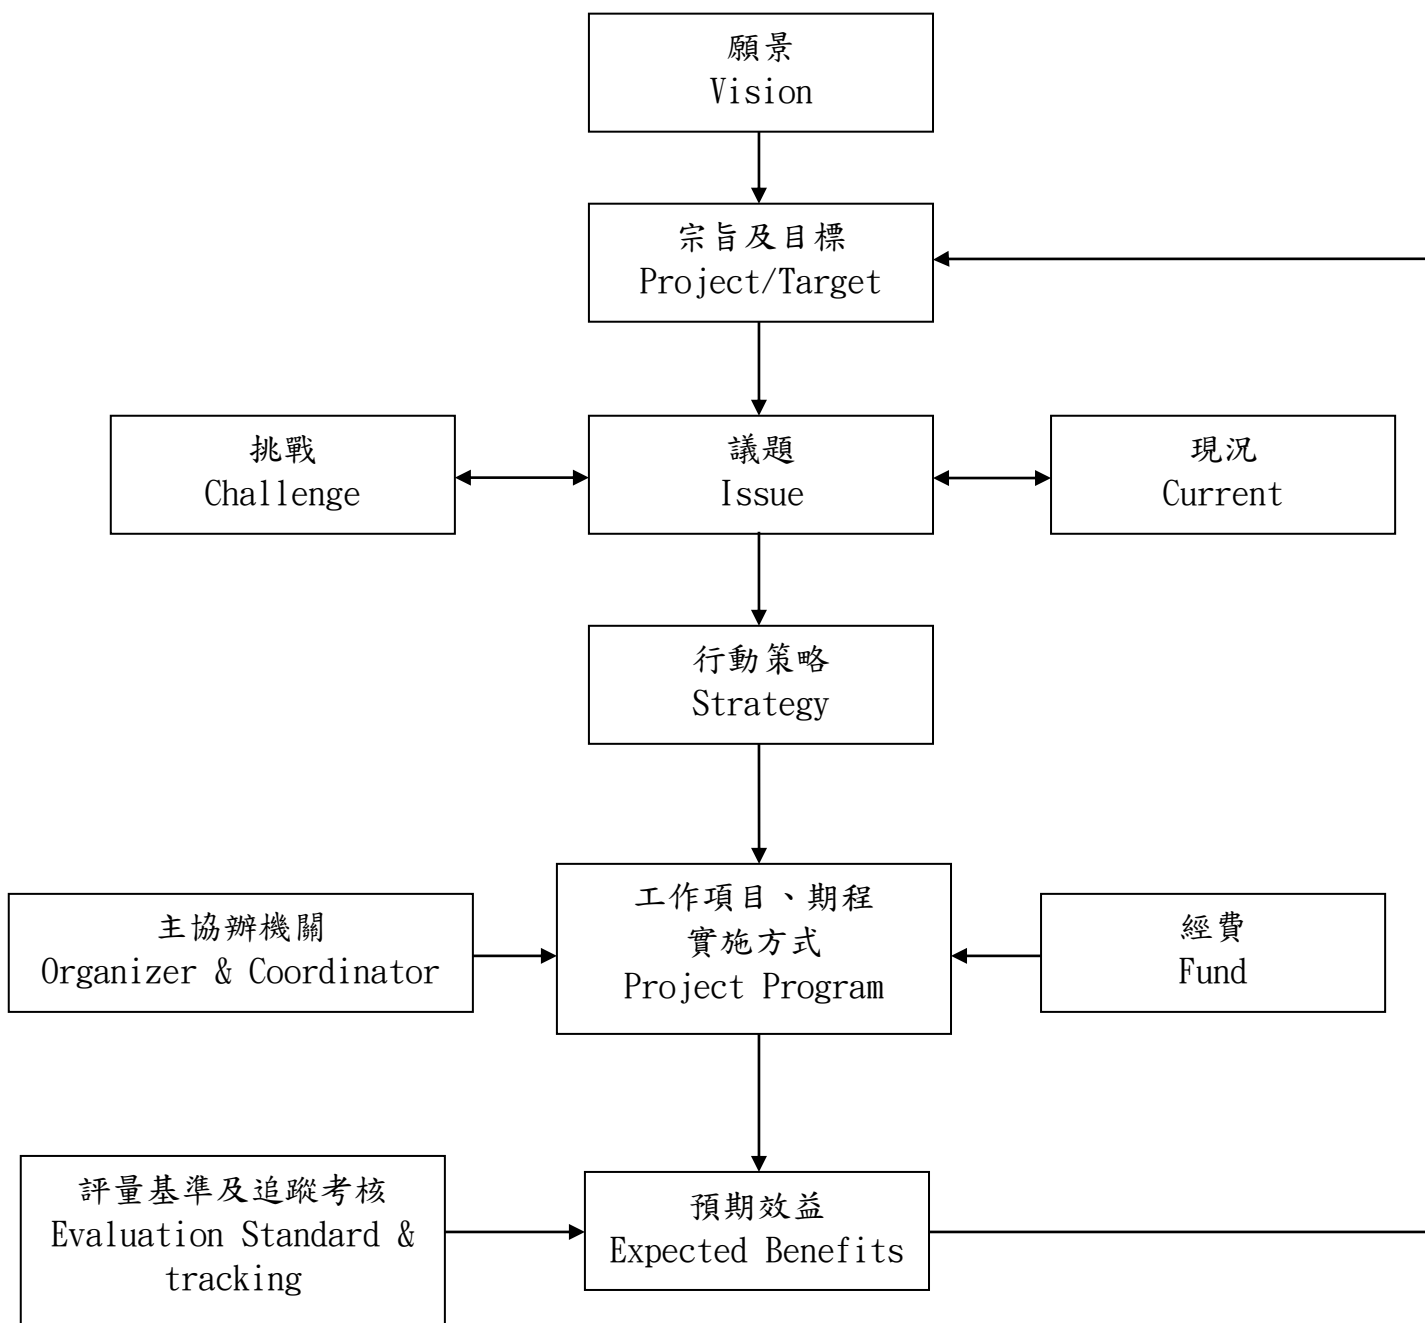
願景
Vision

宗旨及目標
Project/Target

挑戰
Challenge

議題
Issue

現況
Current

行動策略
Strategy

主協辦機關
Organizer & Coordinator

工作項目、期程
實施方式
Project Program

經費
Fund

評量基準及追蹤考核
Evaluation Standard & tracking

預期效益
Expected Benefits